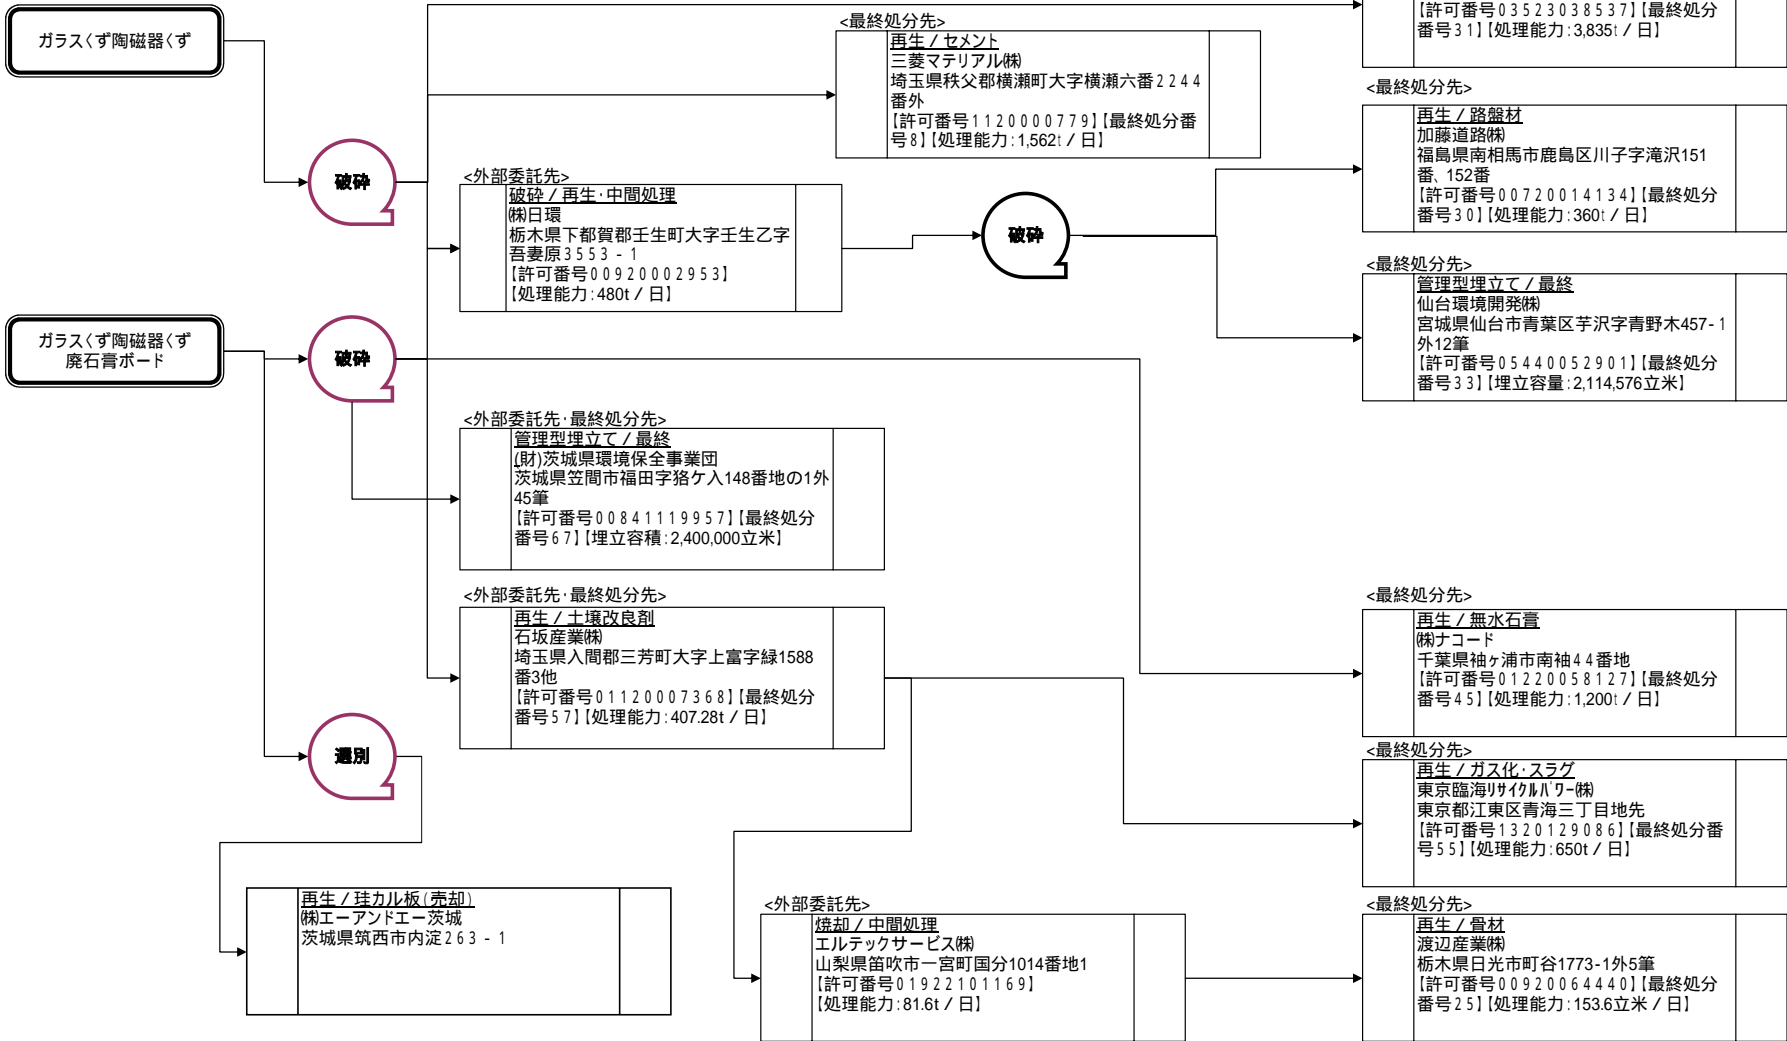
ガラスくず陶磁器くず

破砕

ガラスくず陶磁器くず 廃石膏ボード

破砕

選別

<最終処分先>
再生／セメント
三菱マテリアル(株)
埼玉県秩父郡横瀬町大字横瀬六番２２４４番外
【許可番号１１２０００７７９】【最終処分番号８】【処理能力：1,562t／日】

<外部委託先>
破砕／再生・中間処理
(株)日環
栃木県下都賀郡壬生町大字壬生乙字吾妻原３５５３－１
【許可番号００９２０００２９５３】
【処理能力：480t／日】

破砕

【許可番号０３５２３０３８５３７】【最終処分番号３１】【処理能力：3,835t／日】

<最終処分先>
再生／路盤材
加藤道路(株)
福島県南相馬市鹿島区川子字滝沢151番、152番
【許可番号００７２００１４１３４】【最終処分番号３０】【処理能力：360t／日】

<最終処分先>
管理型埋立て／最終
仙台環境開発(株)
宮城県仙台市青葉区芋沢字青野木457-１外12筆
【許可番号０５４４００５２９０１】【最終処分番号３３】【埋立容量：2,114,576立米】

<外部委託先・最終処分先>
管理型埋立て／最終
(財)茨城県環境保全事業団
茨城県笠間市福田字猪ケ入148番地の1外45筆
【許可番号００８４１１１９９５７】【最終処分番号６７】【埋立容積：2,400,000立米】

<外部委託先・最終処分先>
再生／土壌改良剤
石坂産業(株)
埼玉県入間郡三芳町大字上富字緑1588番3他
【許可番号０１１２０００７３６８】【最終処分番号５７】【処理能力：407.28t／日】

<最終処分先>
再生／無水石膏
(株)ナコード
千葉県袖ヶ浦市南袖４４番地
【許可番号０１２２００５８１２７】【最終処分番号４５】【処理能力：1,200t／日】

<最終処分先>
再生／ガス化・スラグ
東京臨海ﾘｻｲｸﾙﾊﾟﾜｰ(株)
東京都江東区青海三丁目地先
【許可番号１３２０１２９０８６】【最終処分番号５５】【処理能力：650t／日】

再生／珪カル板（売却）
(株)エーアンドエー茨城
茨城県筑西市内淀２６３－１

<外部委託先>
焼却／中間処理
エルテックサービス(株)
山梨県笛吹市一宮町国分1014番地1
【許可番号０１９２２１０１１６９】
【処理能力：81.6t／日】

<最終処分先>
再生／骨材
渡辺産業(株)
栃木県日光市町谷1773-1外5筆
【許可番号００９２００６４４４０】【最終処分番号２５】【処理能力：153.6立米／日】